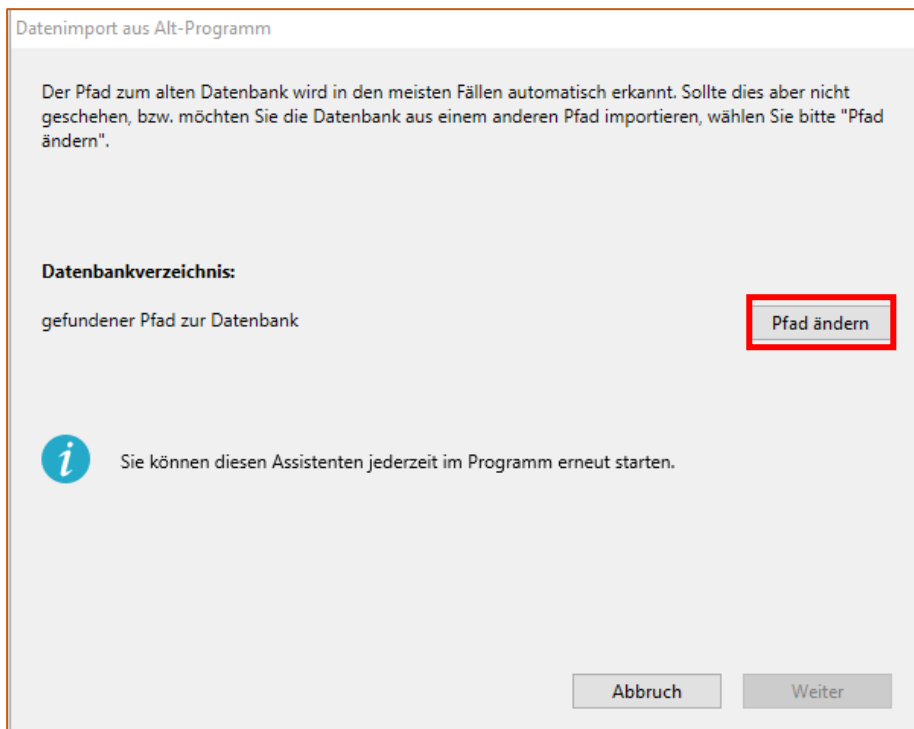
Datenimport aus Alt-Programm

Der Pfad zum alten Datenbank wird in den meisten Fällen automatisch erkannt. Sollte dies aber nicht geschehen, bzw. möchten Sie die Datenbank aus einem anderen Pfad importieren, wählen Sie bitte "Pfad ändern".

Datenbankverzeichnis:

gefundener Pfad zur Datenbank

Pfad ändern

i

Sie können diesen Assistenten jederzeit im Programm erneut starten.

Abbruch

Weiter